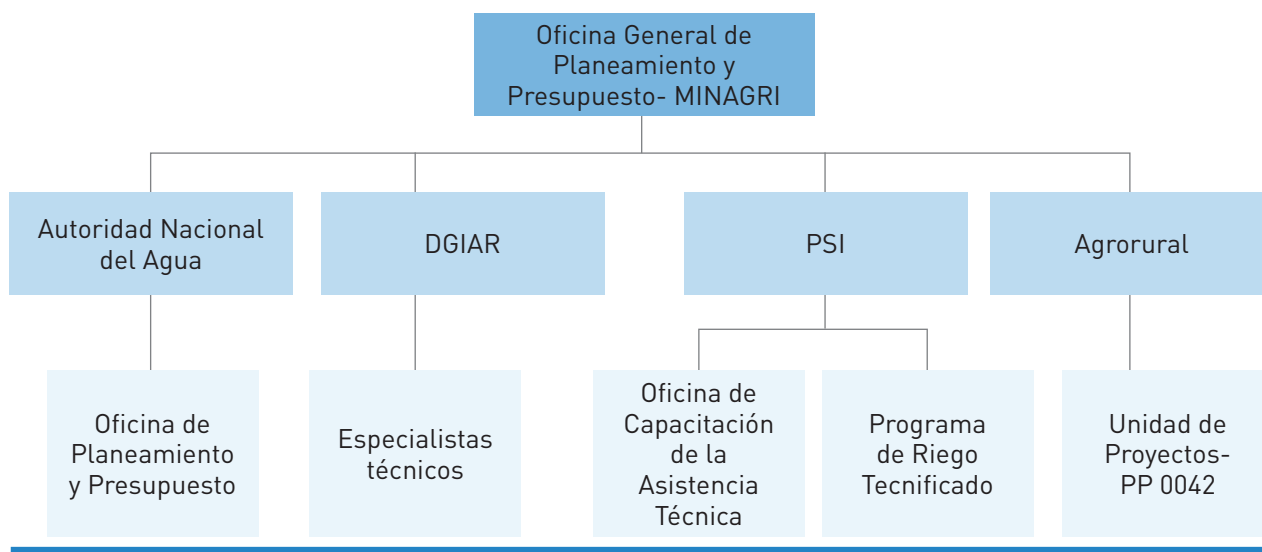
Oficina General de Planeamiento y Presupuesto- MINAGRI

Autoridad Nacional del Agua

DGIAR

PSI

Agrorural

Oficina de Planeamiento y Presupuesto

Especialistas técnicos

Oficina de Capacitación de la Asistencia Técnica

Programa de Riego Tecnificado

Unidad de Proyectos- PP 0042